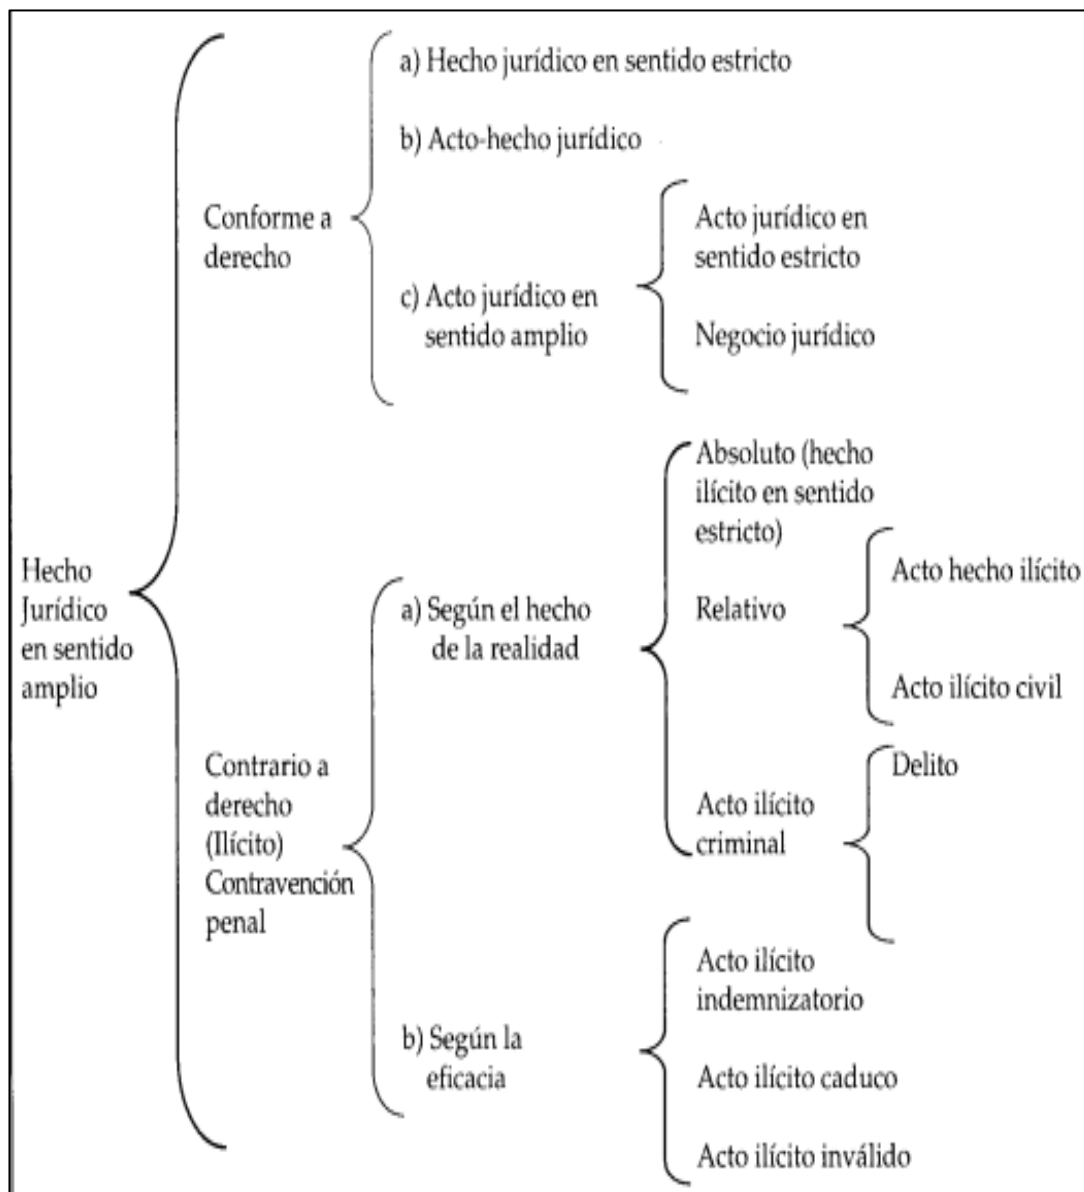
Hecho Jurídico en sentido amplio

Conforme a derecho

a) Hecho jurídico en sentido estricto

b) Acto-hecho jurídico

c) Acto jurídico en sentido amplio

Acto jurídico en sentido estricto

Negocio jurídico

Contrario a derecho (Ilícito) Contravención penal

a) Según el hecho de la realidad

Absoluto (hecho ilícito en sentido estricto)

Relativo

Acto hecho ilícito

Acto ilícito civil

Acto ilícito criminal

Delito

b) Según la eficacia

Acto ilícito indemnizatorio

Acto ilícito caduco

Acto ilícito inválido